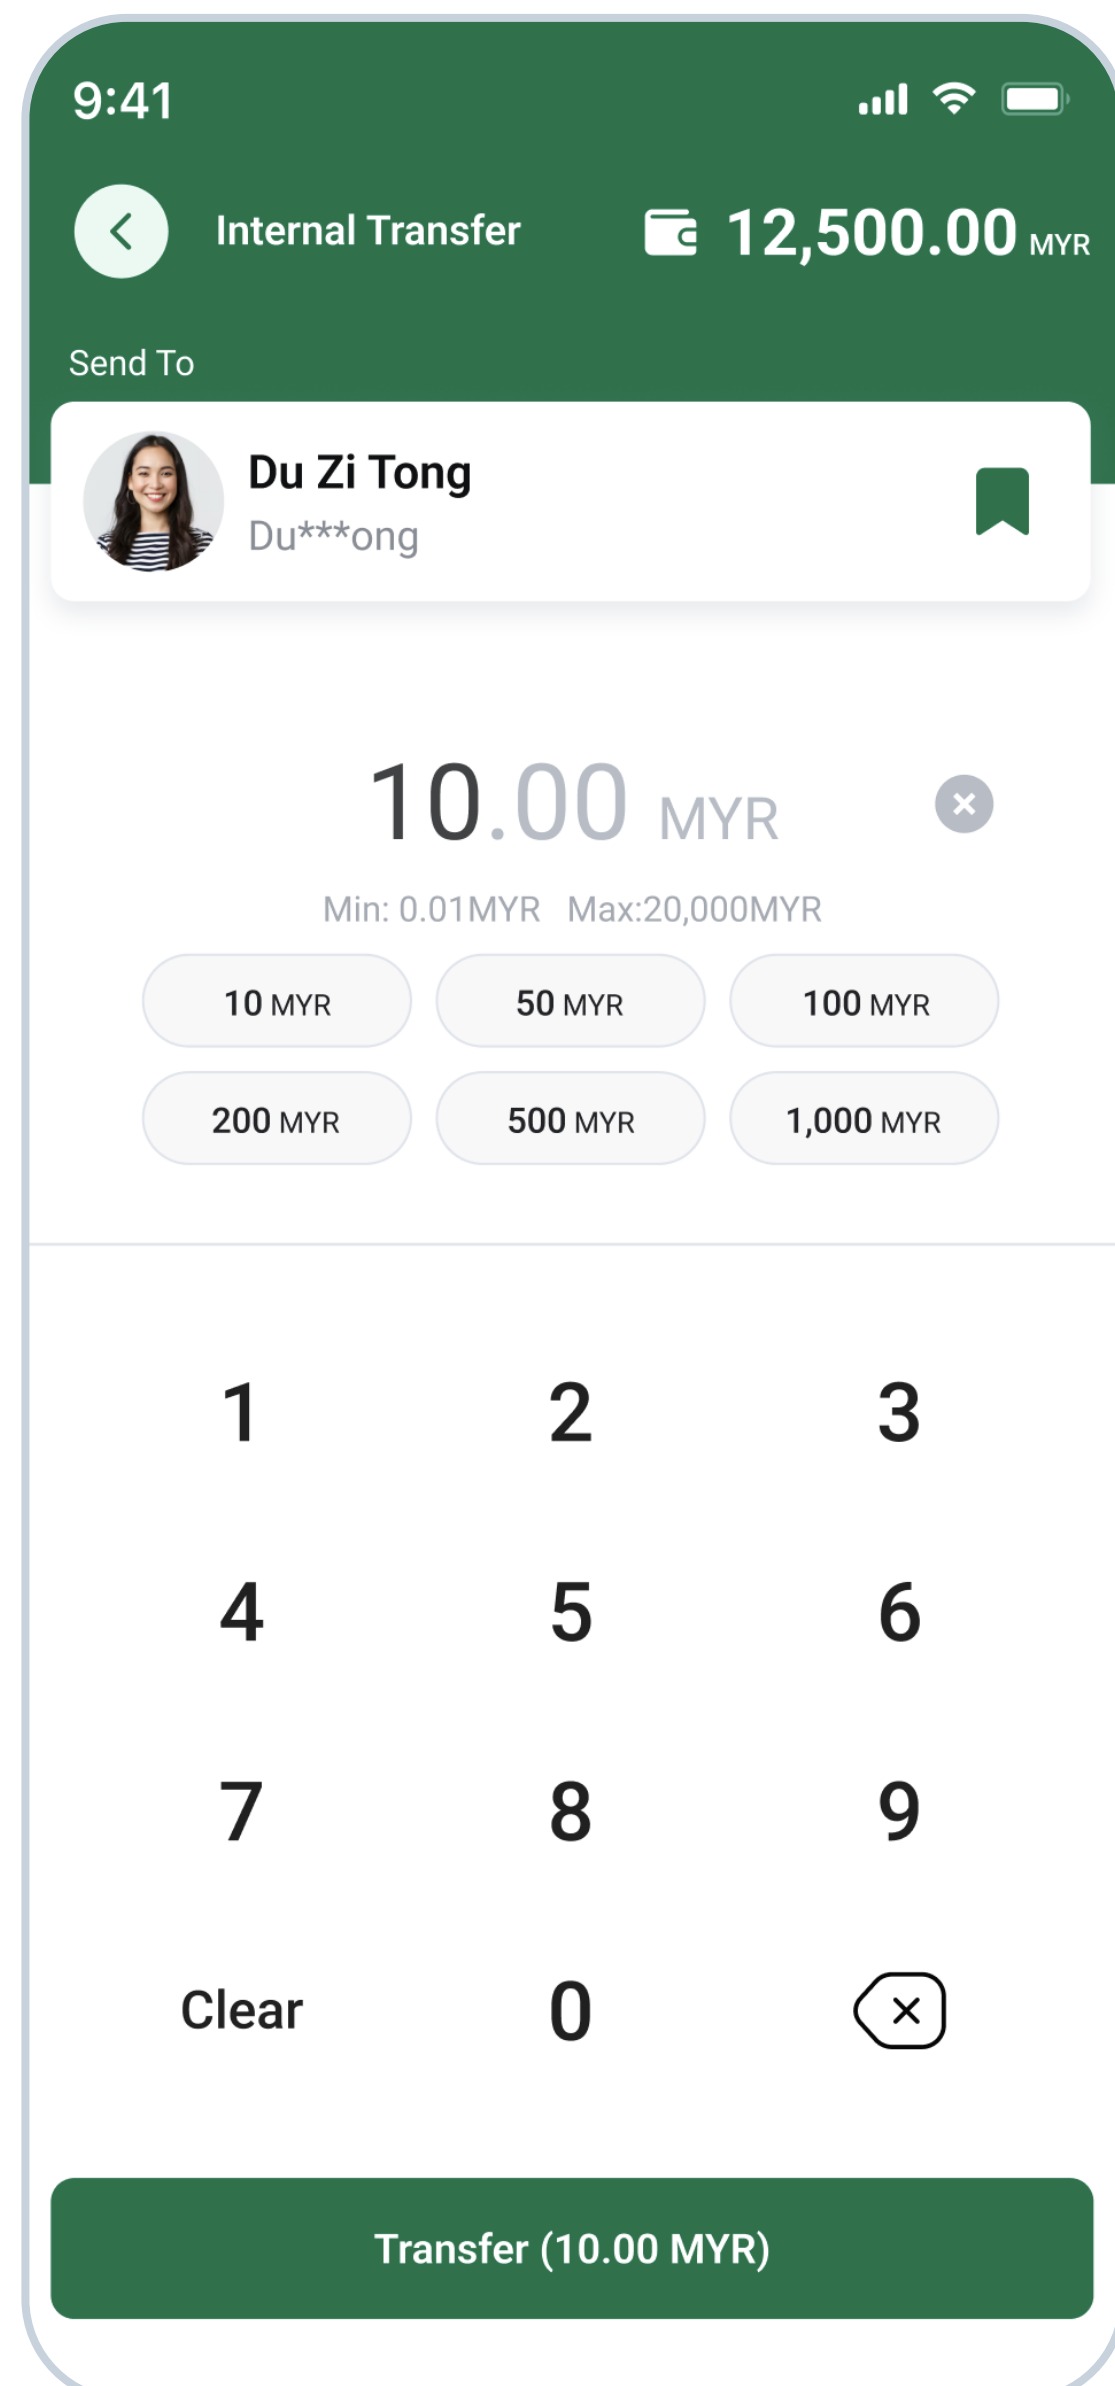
9:41

Internal Transfer

12,500.00 MYR

Send To

Du Zi Tong
Du***ong

10.00 MYR

Min: 0.01MYR Max:20,000MYR

10 MYR
50 MYR
100 MYR
200 MYR
500 MYR
1,000 MYR

1
2
3
4
5
6
7
8
9
Clear
0

Transfer (10.00 MYR)